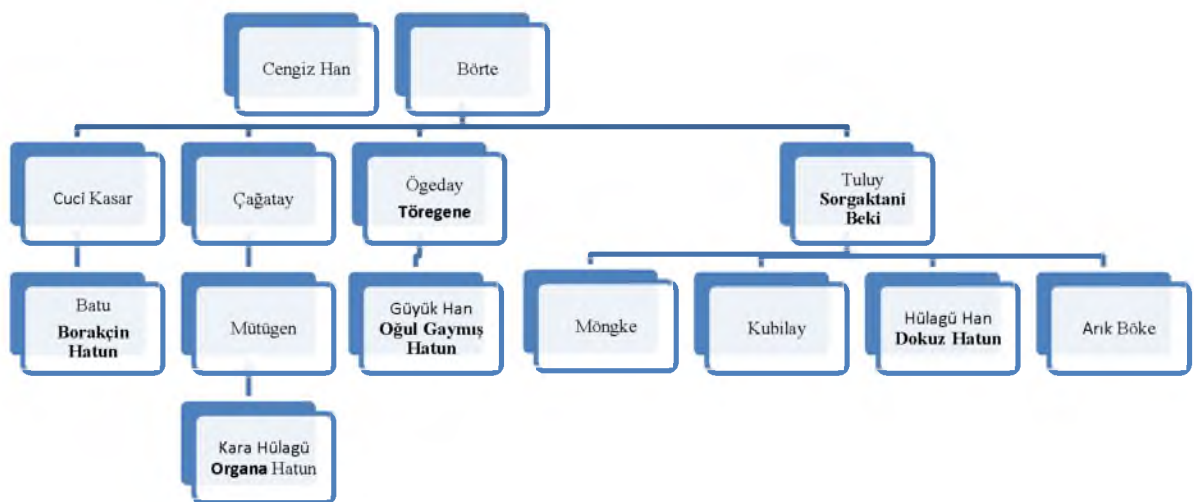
Cengiz Han

Börte

Cuci Kasar

Çağatay

Ögeday
Töregene

Tuluy
Sorgaktani Beki

Batu
Borakçin Hatun

Mütügen

Güyük Han
Oğul Gaymış Hatun

Möngke

Kubilay

Hülagü Han
Dokuz Hatun

Arık Böke

Kara Hülagü
Organa Hatun